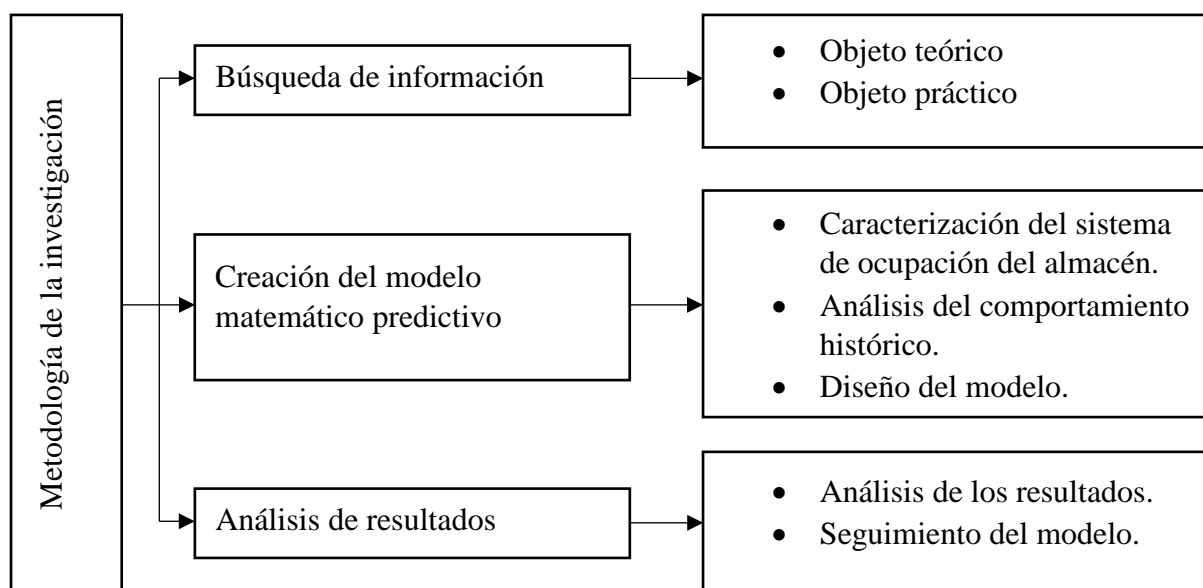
Metodología de la investigación

Búsqueda de información

- Objeto teórico
- Objeto práctico

Creación del modelo matemático predictivo

- Caracterización del sistema de ocupación del almacén.
- Análisis del comportamiento histórico.
- Diseño del modelo.

Análisis de resultados

- Análisis de los resultados.
- Seguimiento del modelo.